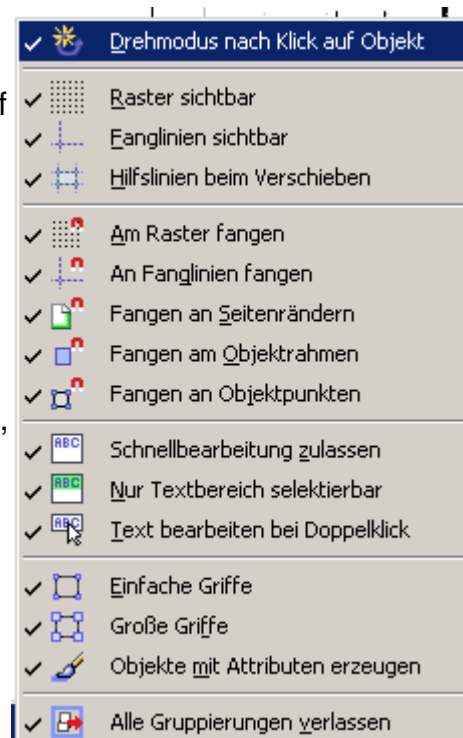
✓ Drehmodus nach Klick auf Objekt

✓ Raster sichtbar
✓ Fanglinien sichtbar
✓ Hilfslinien beim Verschieben

✓ Am Raster fangen
✓ An Fanglinien fangen
✓ Fangen an Seitenrändern
✓ Fangen am Objektrahmen
✓ Fangen an Objektpunkten

✓ ABC Schnellbearbeitung zulassen
✓ ABC Nur Textbereich selektierbar
✓ ABC Text bearbeiten bei Doppelklick

✓ Einfache Griffe
✓ Große Griffe
✓ Objekte mit Attributen erzeugen

✓ Alle Gruppierungen verlassen